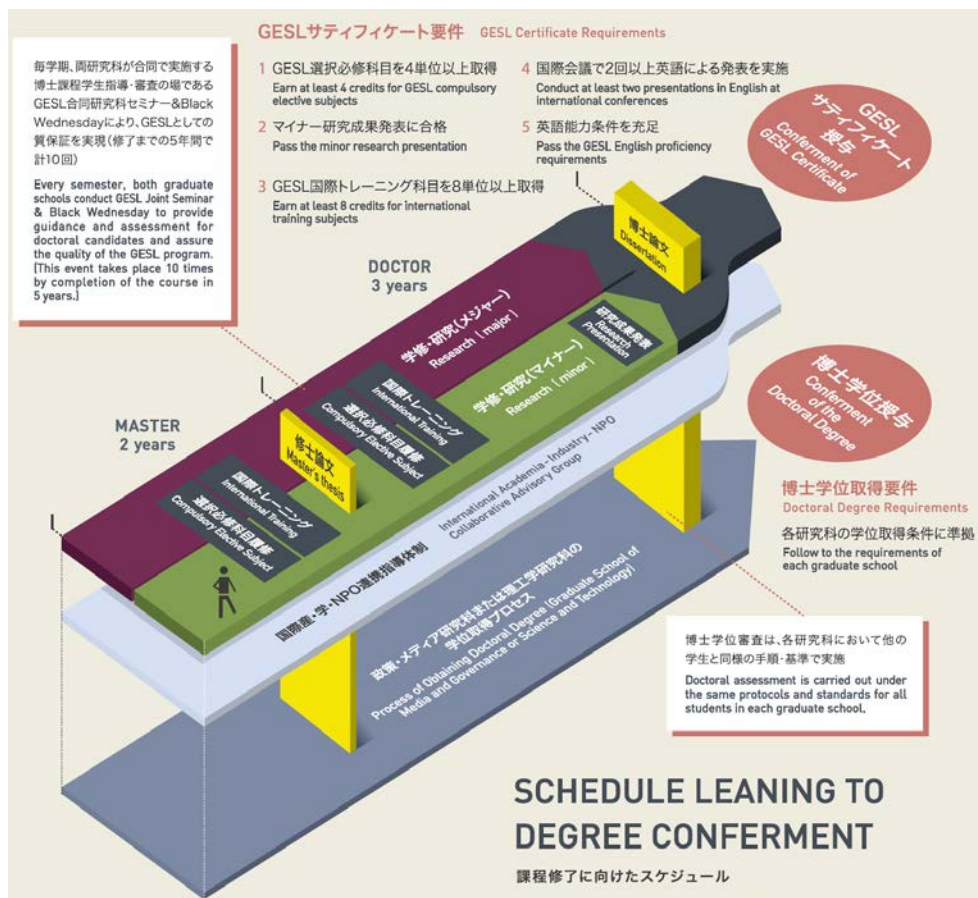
毎学期、両研究科が合同で実施する博士課程学生指導・審査の場であるGESL合同研究科セミナー&Black Wednesdayにより、GESLとしての質保証を実現（修了までの5年間で計10回）

Every semester, both graduate schools conduct GESL Joint Seminar & Black Wednesday to provide guidance and assessment for doctoral candidates and assure the quality of the GESL program. [This event takes place 10 times by completion of the course in 5 years.]

GESLサティフィケート要件 GESL Certificate Requirements

1 GESL選択必修科目を4単位以上取得
Earn at least 4 credits for GESL compulsory elective subjects

2 マイナー研究成果発表に合格
Pass the minor research presentation

3 GESL国際トレーニング科目を8単位以上取得
Earn at least 8 credits for international training subjects

4 国際会議で2回以上英語による発表を実施
Conduct at least two presentations in English at international conferences

5 英語能力条件を充足
Pass the GESL English proficiency requirements

GESL サティフィケート授与
Conferment of GESL Certificate

博士論文
Dissertation

DOCTOR
3 years

学修・研究（メジャー）
Research［major］

研究成果発表
Research Presentation

学修・研究（マイナー）
Research［minor］

国際トレーニング
International Training

選択必修科目履修
Compulsory Elective Subject

修士論文
Master's thesis

MASTER
2 years

国際トレーニング
International Training

選択必修科目履修
Compulsory Elective Subject

International Academia・Industry・NPO Collaborative Advisory Group

国際産・学・NPO連携指導体制

政策・メディア研究科または理工学研究科の学位取得プロセス
Process of Obtaining Doctoral Degree (Graduate School of Media and Governance or Science and Technology)

博士学位授与
Conferment of the Doctoral Degree

博士学位取得要件
Doctoral Degree Requirements

各研究科の学位取得条件に準拠
Follow to the requirements of each graduate school

博士学位審査は、各研究科において他の学生と同様の手順・基準で実施
Doctoral assessment is carried out under the same protocols and standards for all students in each graduate school.

SCHEDULE LEANING TO DEGREE CONFERMENT
課程修了に向けたスケジュール